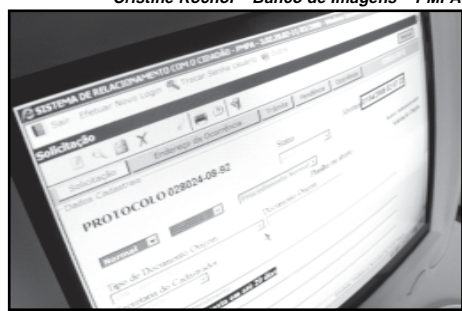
Cristine Rochol - Banco de Imagens - PMPA

SISTEMA DE RELACIONAMENTO COM O CIDADÃO

Sair Efetuar Novo Login Trocar Senha

Solicitação

Solicitação Endereço da Ocorrência Trâmite Histórico

Dados Cadastrais

PROTOCOLO 028024-09-82

Status

Normal

Tipo de Documento Origem

Número de Cadastrados

Documento Origem